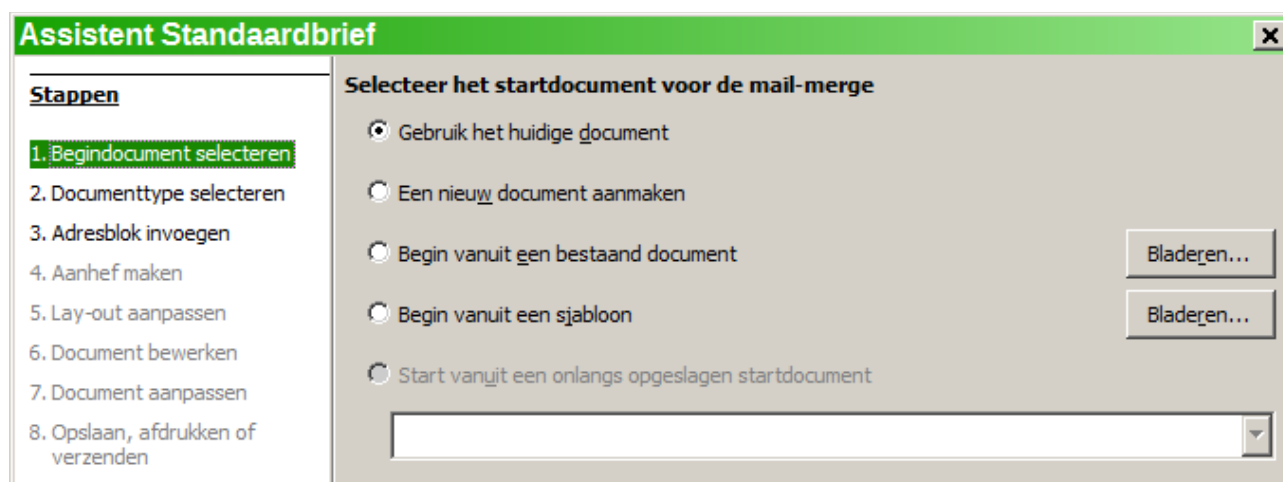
Assistent Standaardbrief

Stappen

1. Begindocument selecteren
2. Documenttype selecteren
3. Adresblok invoegen
4. Aanhef maken
5. Lay-out aanpassen
6. Document bewerken
7. Document aanpassen
8. Opslaan, afdrukken of verzenden

Selecteer het startdocument voor de mail-merge

Gebruik het huidige document

Een nieuw document aanmaken

Begin vanuit een bestaand document

Bladeren...

Begin vanuit een sjabloon

Bladeren...

Start vanuit een onlangs opgeslagen startdocument